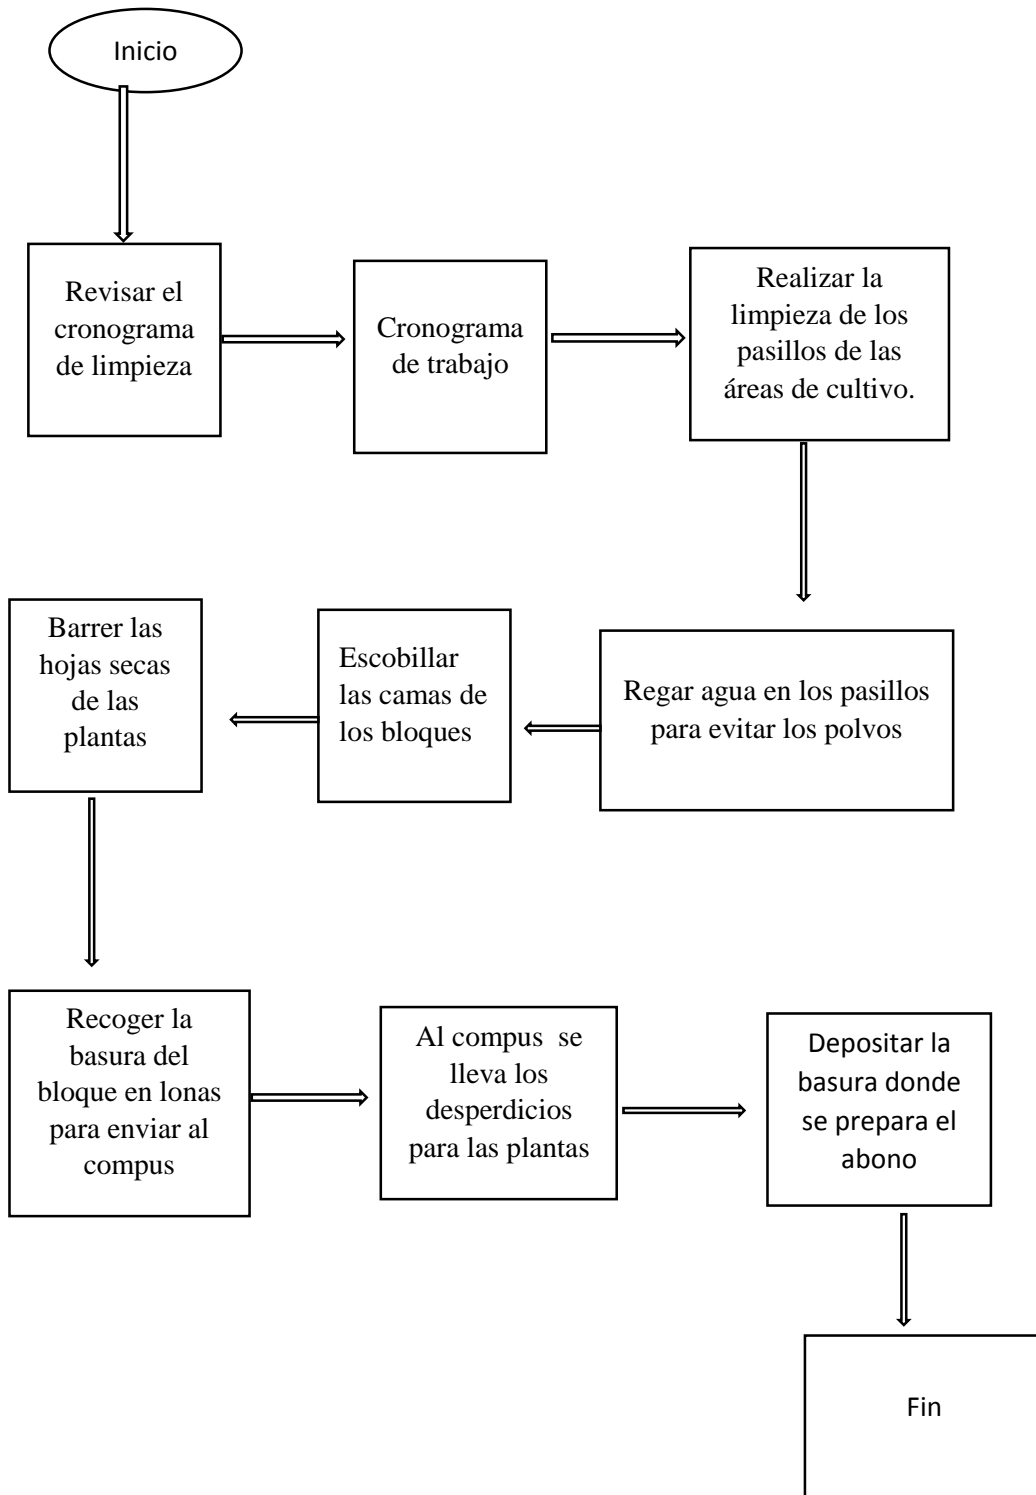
Inicio

Revisar el cronograma de limpieza

Cronograma de trabajo

Realizar la limpieza de los pasillos de las áreas de cultivo.

Regar agua en los pasillos para evitar los polvos

Escobillar las camas de los bloques

Barrer las hojas secas de las plantas

Recoger la basura del bloque en lonas para enviar al compus

Al compus se lleva los desperdicios para las plantas

Depositar la basura donde se prepara el abono

Fin